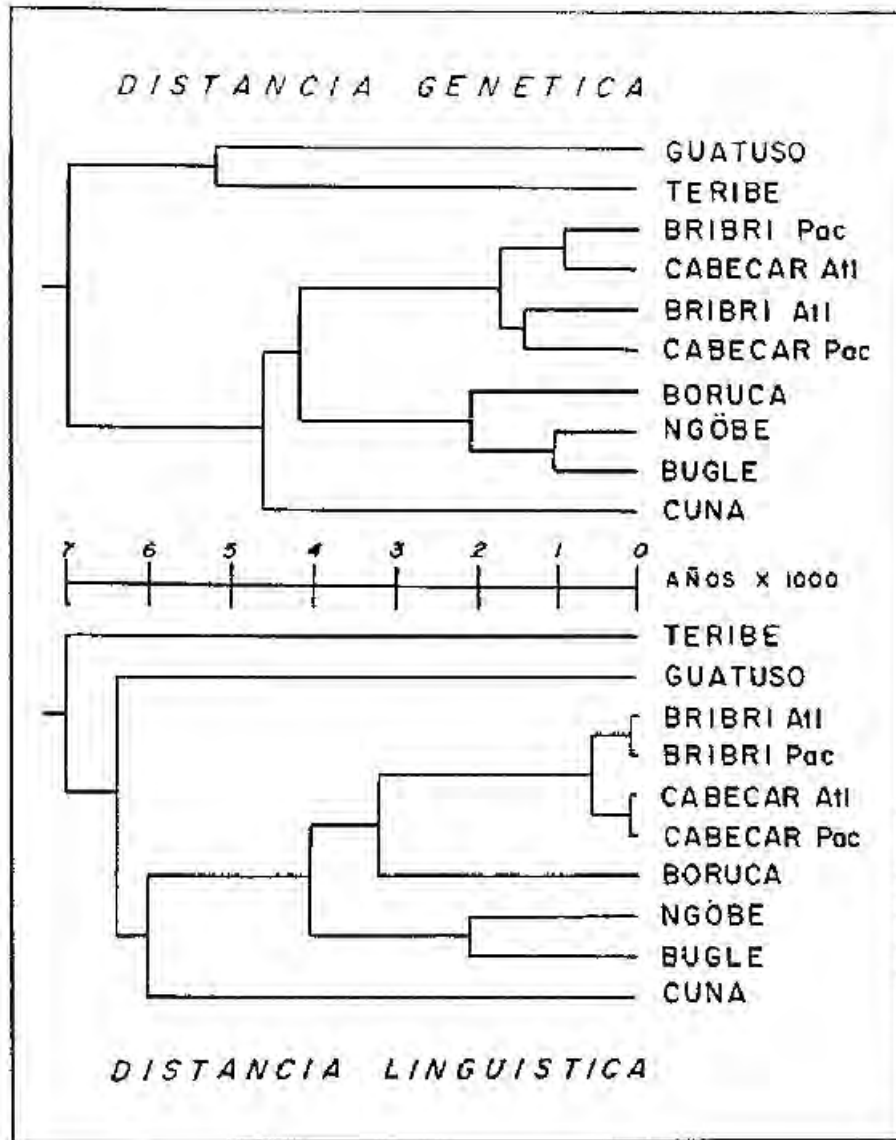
DISTANCIA GENETICA

GUATUSO
TERIBE
BRIBRI Pac
CABECAR Atl
BRIBRI Atl
CABECAR Pac
BORUCA
NGÖBE
BUGLE
CUNA

7 6 5 4 3 2 1 0
AÑOS X 1000

TERIBE
GUATUSO
BRIBRI Atl
BRIBRI Pac
CABECAR Atl
CABECAR Pac
BORUCA
NGÖBE
BUGLE
CUNA

DISTANCIA LINGUISTICA